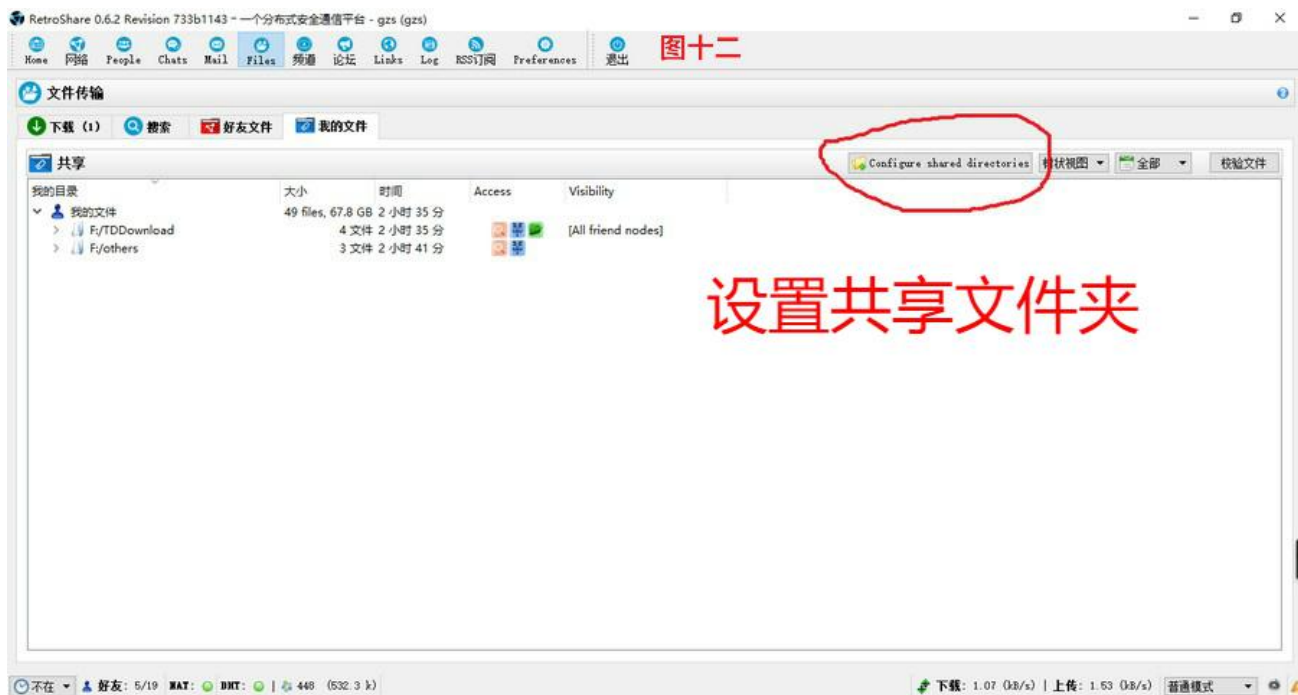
RetroShare 0.6.2 Revision 733b1143 - 一个分布式安全通信平台 - gzs (gzs)

Home 网络 People Chats Mail Files 频道 论坛 Links Log RSS订阅 Preferences 退出 图十二

文件传输

下载 (1) 搜索 好友文件 我的文件

共享

Configure shared directories 树状视图 全部 校验文件

| 我的目录 | 大小 | 时间 | Access | Visibility |
|---|---|---|---|---|
| 我的文件 | 49 files, 67.8 GB | 2 小时 35 分 | | |
| F:/TDDownload | 4 文件 | 2 小时 35 分 | | [All friend nodes] |
| F:/others | 3 文件 | 2 小时 41 分 | | |

设置共享文件夹

不在 好友: 5/19 NAT: DHT: | 448 (532.3 k)

下载: 1.07 (kB/s) | 上传: 1.53 (kB/s) 普通模式